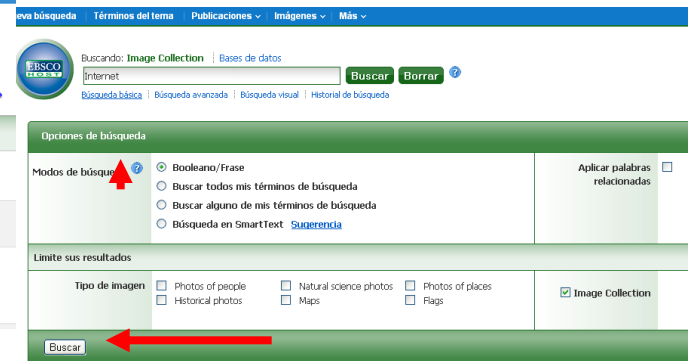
eva búsqueda | Términos del tema | Publicaciones | Imágenes | Más

EBSCO HOST

Buscando: Image Collection | Bases de datos

Internet

Buscar Borrar

Búsqueda básica | Búsqueda avanzada | Búsqueda visual | Historial de búsqueda

Opciones de búsqueda

Modos de búsque

Booleano/Frase

Buscar todos mis términos de búsqueda

Buscar alguno de mis términos de búsqueda

Búsqueda en SmartText Sugerencia

Aplicar palabras relacionadas

Limite sus resultados

Tipo de imagen

| | | |
|---|---|---|
| Photos of people | Natural science photos | Photos of places |
| Historical photos | Maps | Flags |

Image Collection

Buscar